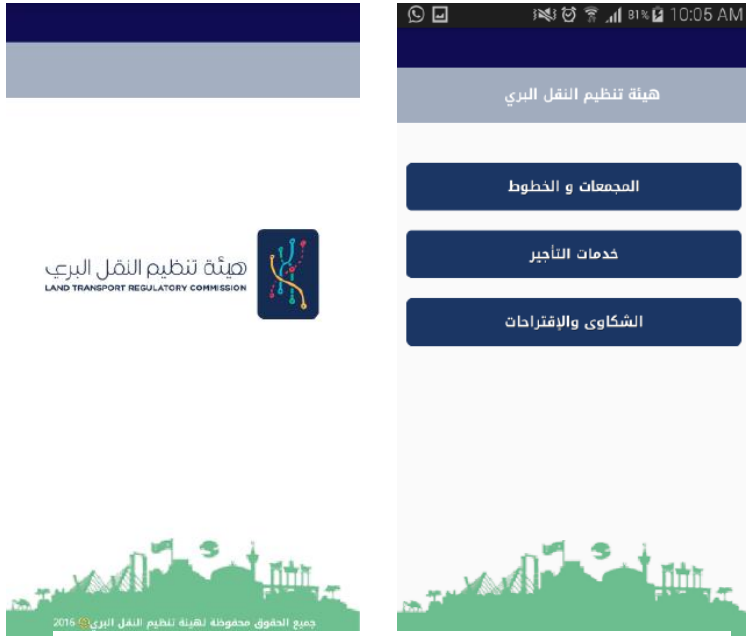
هيئة تنظيم النقل البري
LAND TRANSPORT REGULATORY COMMISSION

جميع الحقوق محفوظة لهيئة تنظيم النقل البري © 2016

81% 10:05 AM

هيئة تنظيم النقل البري

المجمعات و الخطوط

خدمات التأجير

الشكاوى والإقتراحات